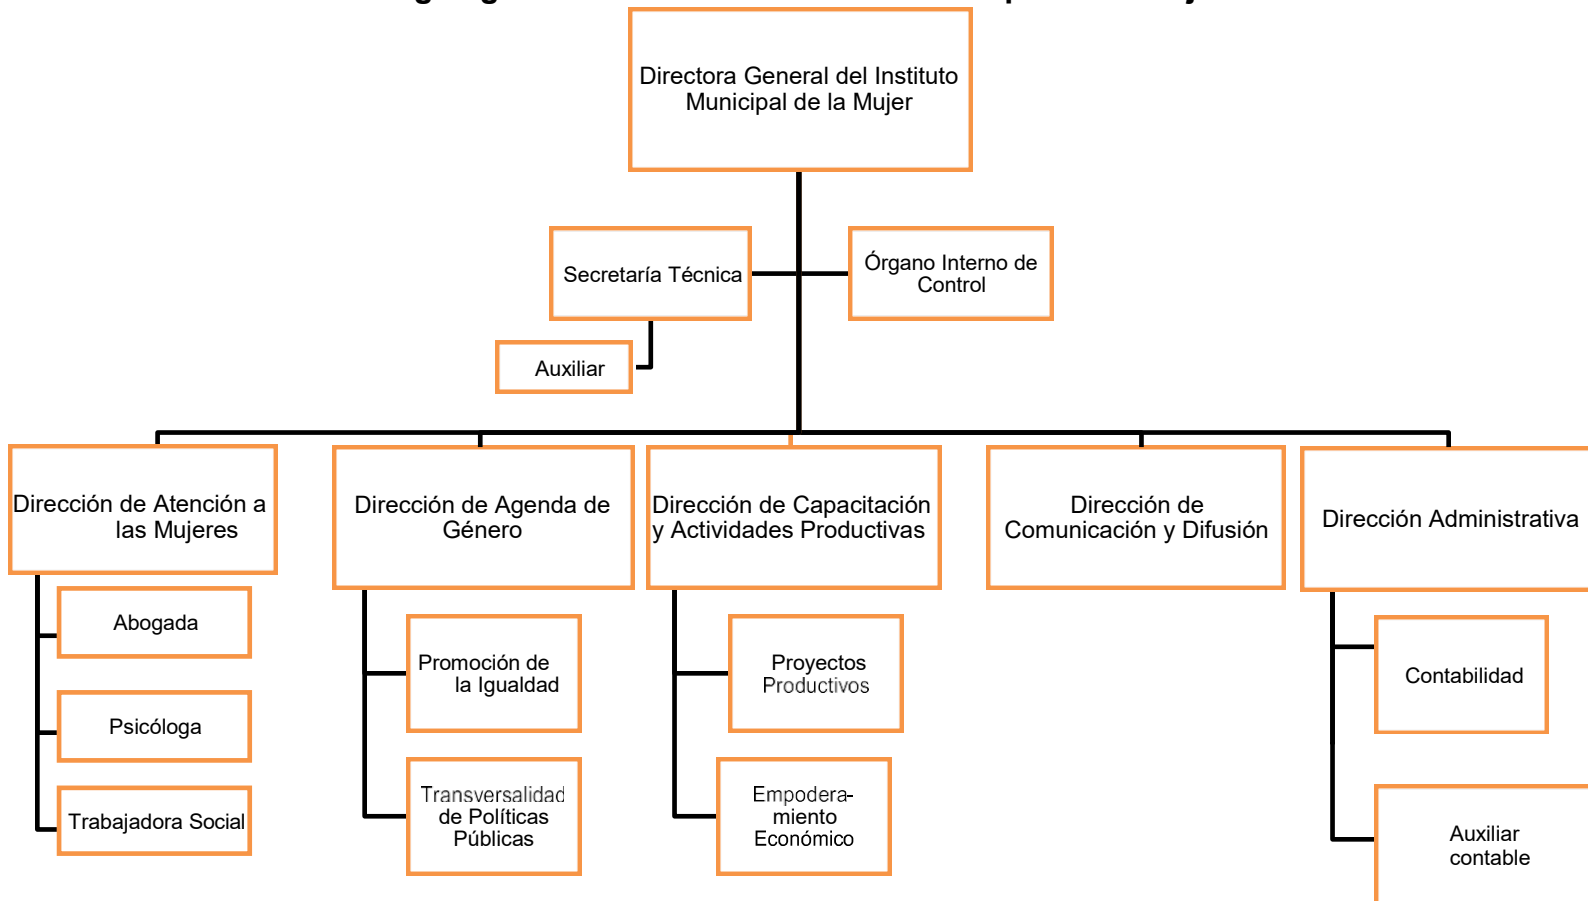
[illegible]

Directora General del Instituto Municipal de la Mujer

Secretaría Técnica

Órgano Interno de Control

Auxiliar

Dirección de Atención a las Mujeres

Abogada

Psicóloga

Trabajadora Social

Dirección de Agenda de Género

Promoción de la Igualdad

Transversalidad de Políticas Públicas

Dirección de Capacitación y Actividades Productivas

Proyectos Productivos

Empoderamiento Económico

Dirección de Comunicación y Difusión

Dirección Administrativa

Contabilidad

Auxiliar contable